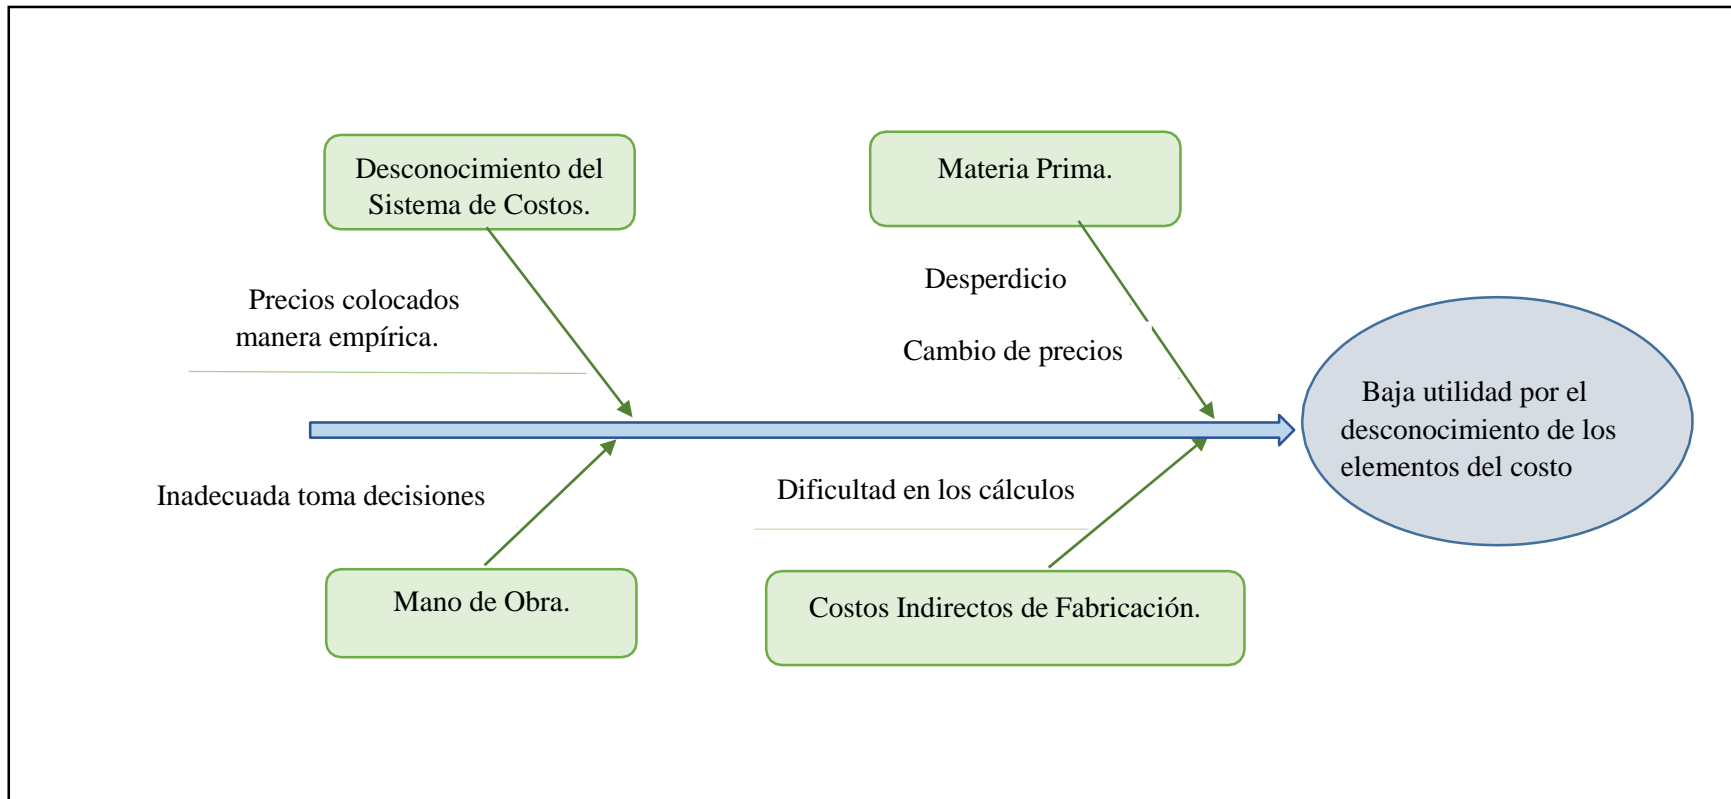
Desconocimiento del Sistema de Costos.

Materia Prima.

Precios colocados manera empírica.

Desperdicio

Cambio de precios

Baja utilidad por el desconocimiento de los elementos del costo

Inadecuada toma decisiones

Dificultad en los cálculos

Mano de Obra.

Costos Indirectos de Fabricación.